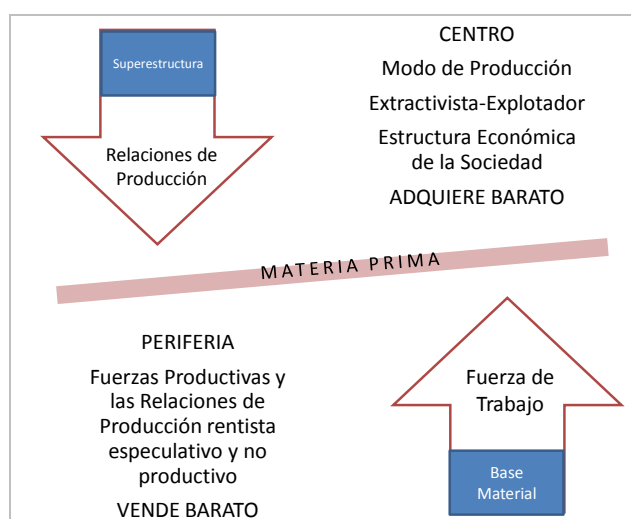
Superestructura

Relaciones de Producción

CENTRO

Modo de Producción

Extractivista-Explotador

Estructura Económica de la Sociedad

ADQUIERE BARATO

MATERIA PRIMA

PERIFERIA

Fuerzas Productivas y las Relaciones de Producción rentista especulativo y no productivo

VENDE BARATO

Fuerza de Trabajo

Base Material